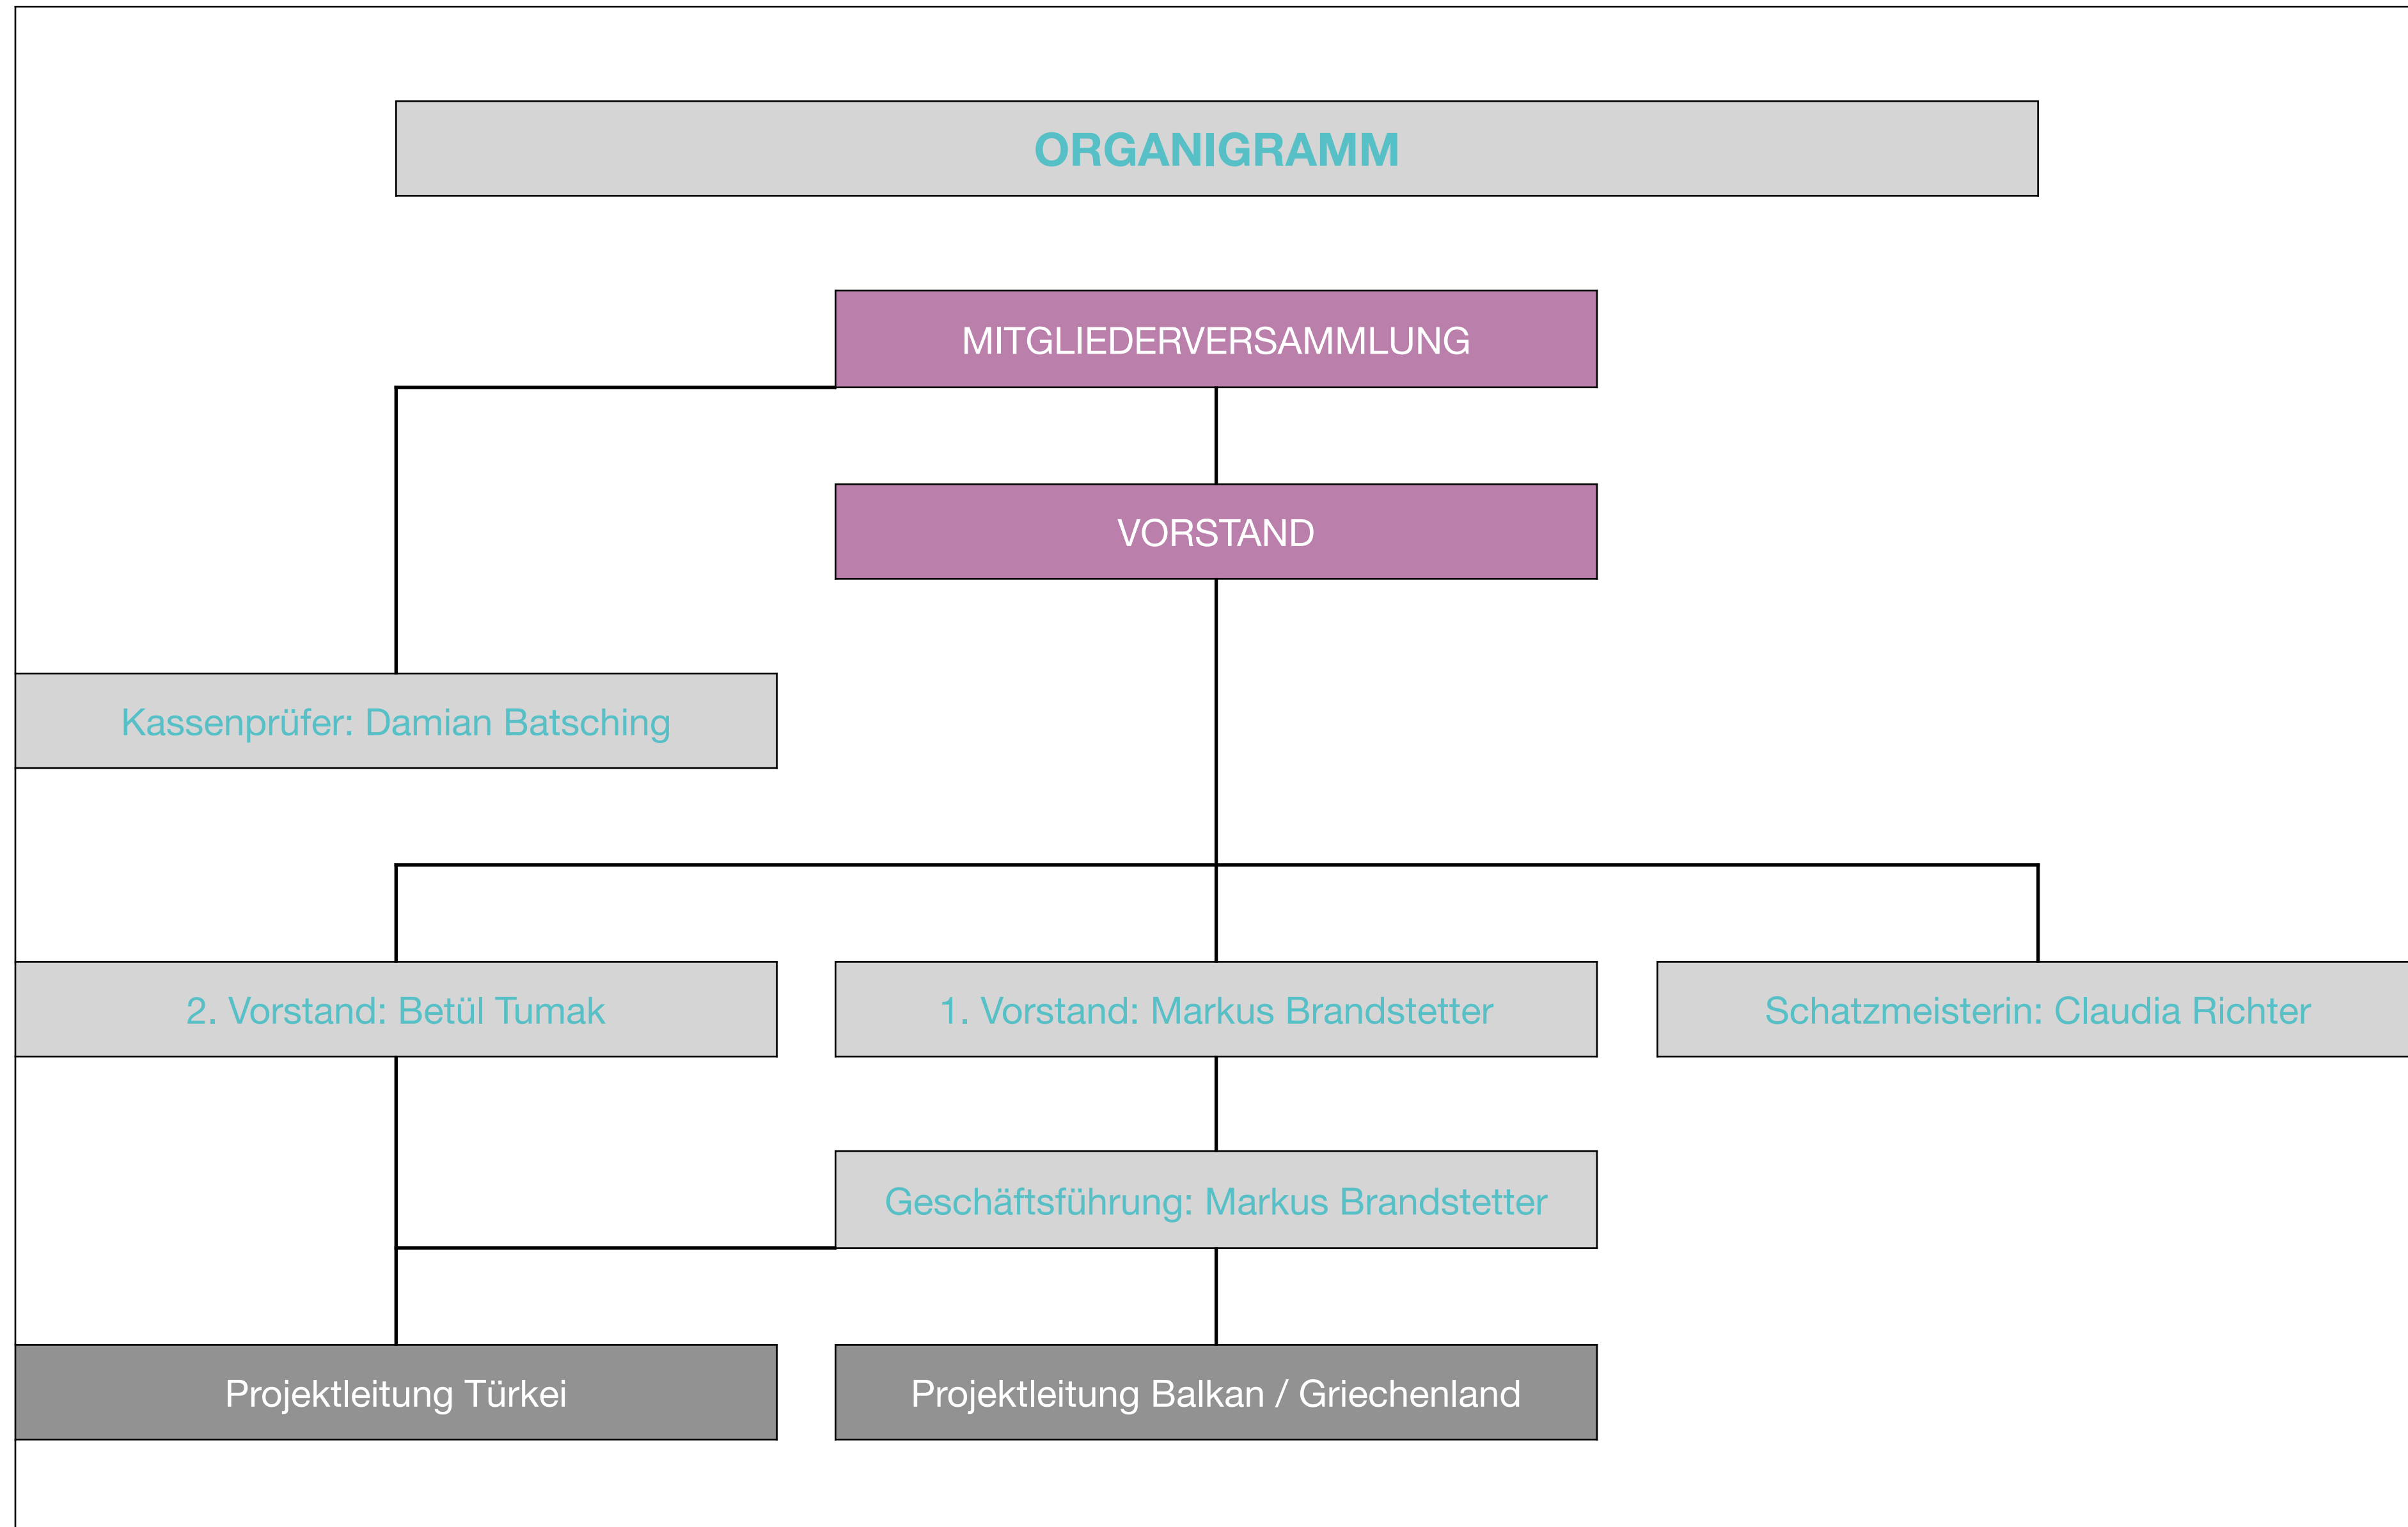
ORGANIGRAMM

MITGLIEDERVERSAMMLUNG

VORSTAND

Kassenprüfer: Damian Batsching

2. Vorstand: Betül Tumak

1. Vorstand: Markus Brandstetter

Schatzmeisterin: Claudia Richter

Geschäftsführung: Markus Brandstetter

Projektleitung Türkei

Projektleitung Balkan / Griechenland